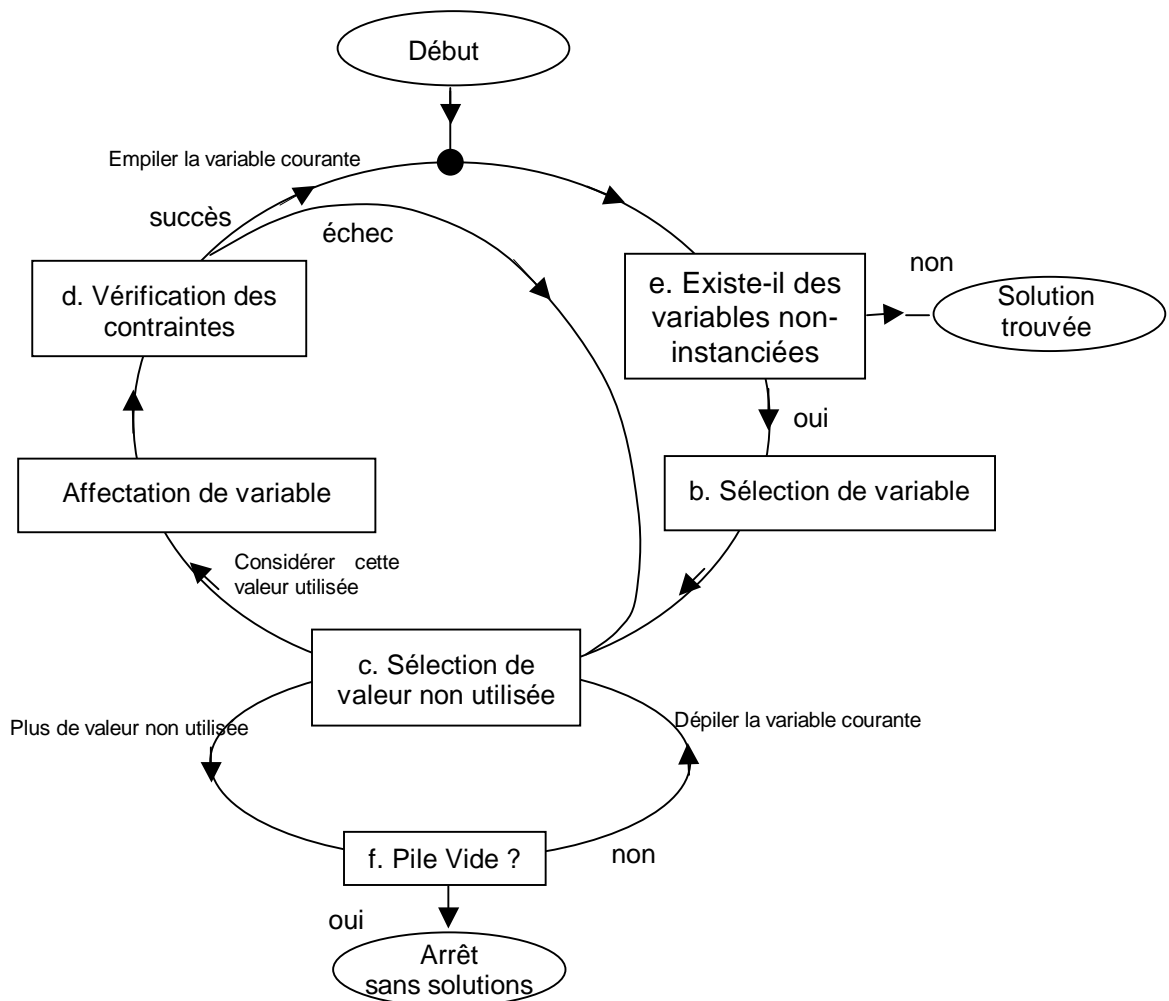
Début

Empiler la variable courante

succès

échec

d. Vérification des contraintes

e. Existe-il des variables non-instanciées

non

Solution trouvée

oui

b. Sélection de variable

Affectation de variable

Considérer cette valeur utilisée

c. Sélection de valeur non utilisée

Plus de valeur non utilisée

Dépiler la variable courante

f. Pile Vide ?

non

oui

Arrêt sans solutions